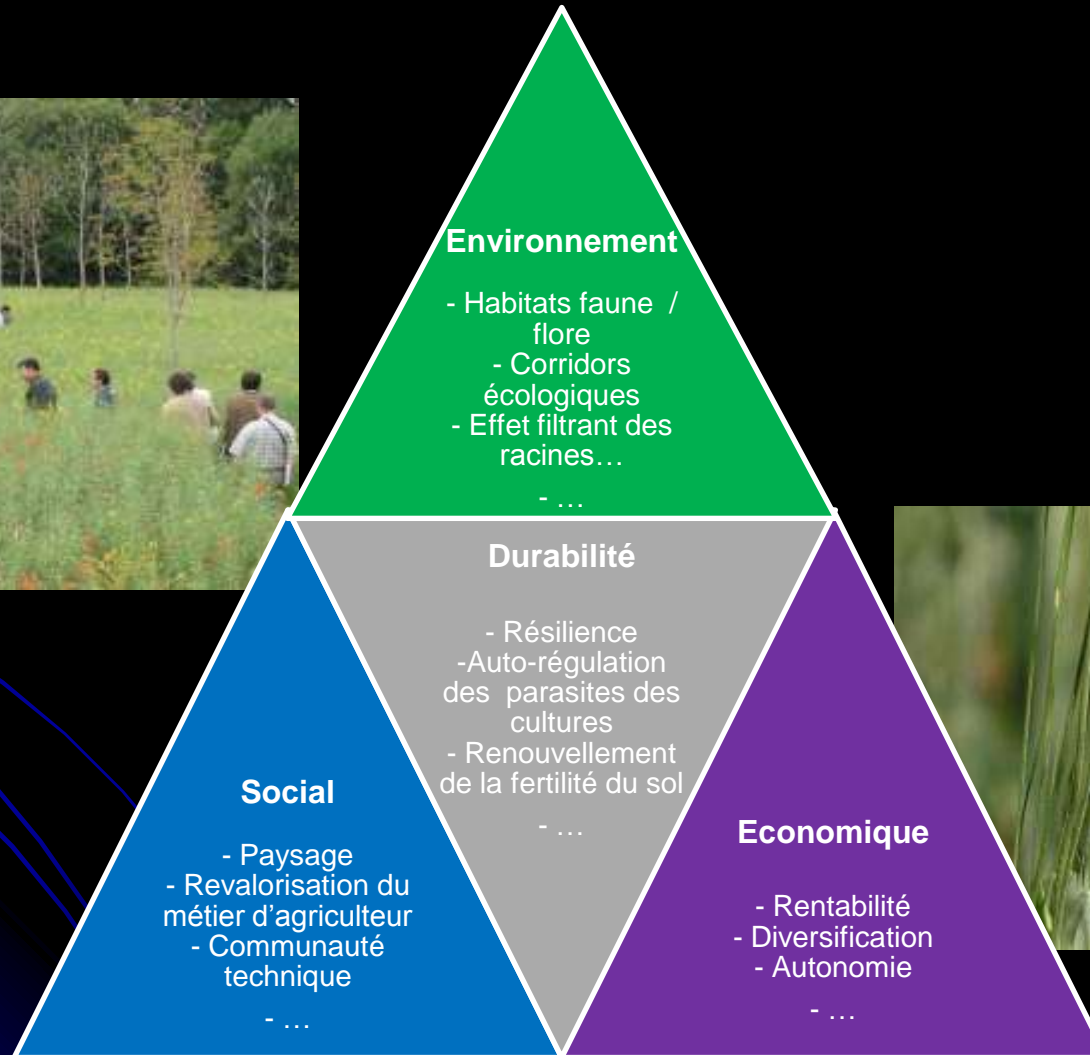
Environnement

- Habitats faune / flore
- Corridors écologiques
- Effet filtrant des racines…

- …

Durabilité

- Résilience
-Auto-régulation des parasites des cultures
- Renouvellement de la fertilité du sol

- …

Social

- Paysage
- Revalorisation du métier d'agriculteur
- Communauté technique

- …

Economique

- Rentabilité
- Diversification
- Autonomie

- …